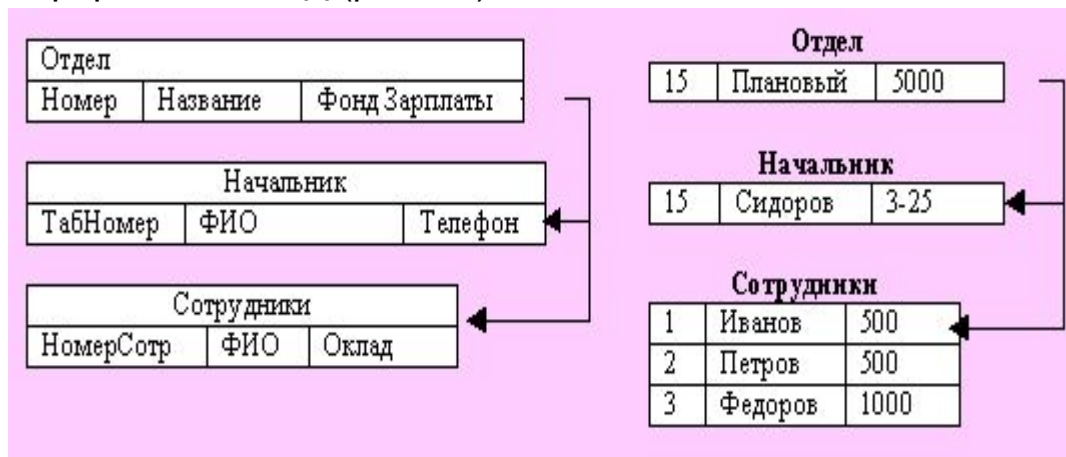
| Отдел | | |
|---|---|---|
| Номер | Название | Фонд Зарплаты |

| Начальник | | |
|---|---|---|
| ТабНомер | ФИО | Телефон |

| Сотрудники | | |
|---|---|---|
| НомерСотр | ФИО | Оклад |

Отдел

| 15 | Плановый | 5000 |
|---|---|---|

Начальник

| 15 | Сидоров | 3-25 |
|---|---|---|

Сотрудники

| 1 | Иванов | 500 |
|---|---|---|
| 2 | Петров | 500 |
| 3 | Федоров | 1000 |